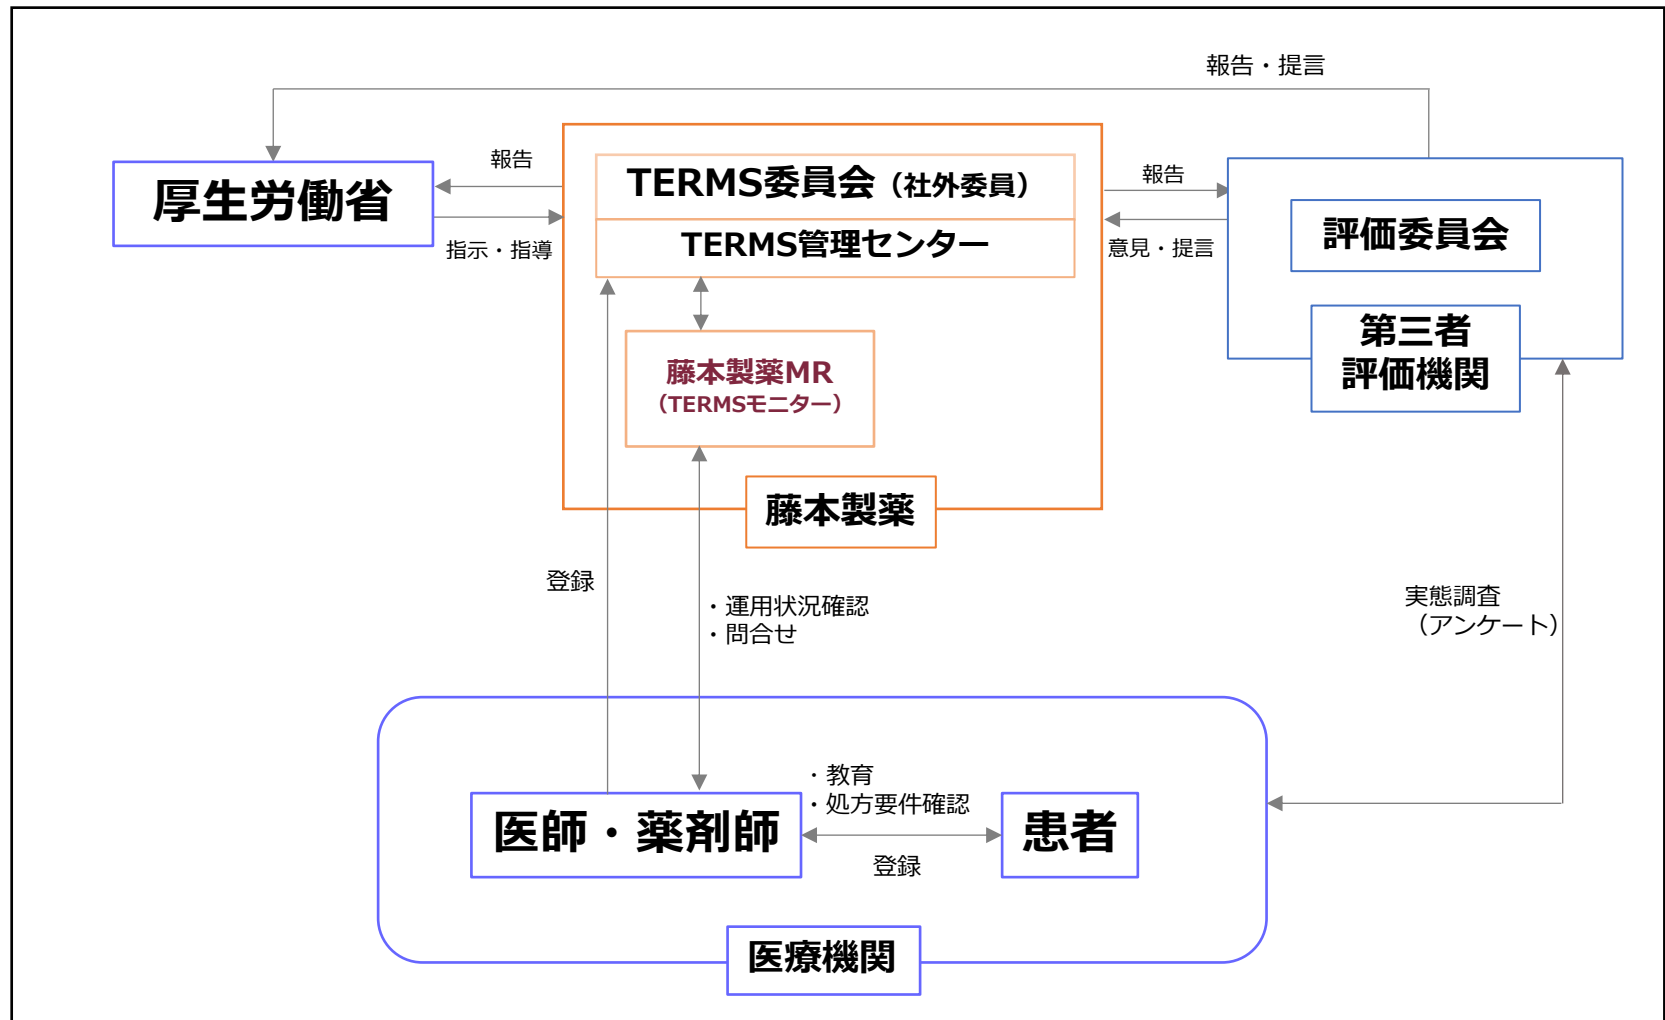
報告・提言

報告

厚生労働省

指示・指導

TERMS委員会（社外委員）

TERMS管理センター

報告

意見・提言

評価委員会

第三者評価機関

藤本製薬MR
（TERMSモニター）

藤本製薬

登録

・運用状況確認
・問合せ

実態調査
（アンケート）

・教育
・処方要件確認

医師・薬剤師

患者

登録

医療機関